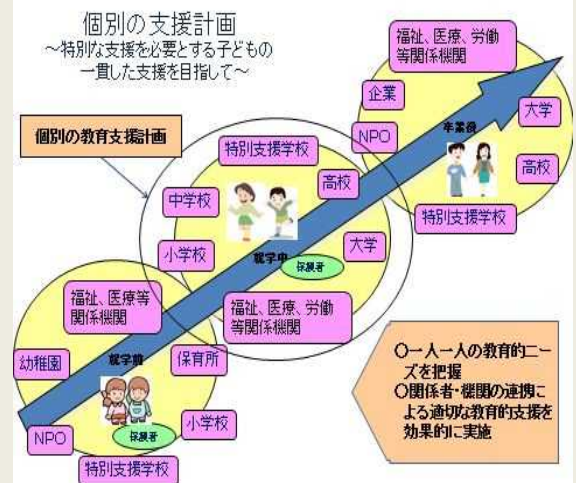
個別の支援計画
～特別な支援を必要とする子どもの一貫した支援を目指して～

福祉、医療、労働等関係機関

企業

NPO

大学

卒業後

高校

特別支援学校

個別の教育支援計画

特別支援学校

中学校

高校

小学校

就学中

保護者

大学

福祉、医療等関係機関

福祉、医療、労働等関係機関

幼稚園

就学前

保育所

保護者

小学校

NPO

特別支援学校

○一人一人の教育的ニーズを把握
○関係者・機関の連携による適切な教育的支援を効果的に実施